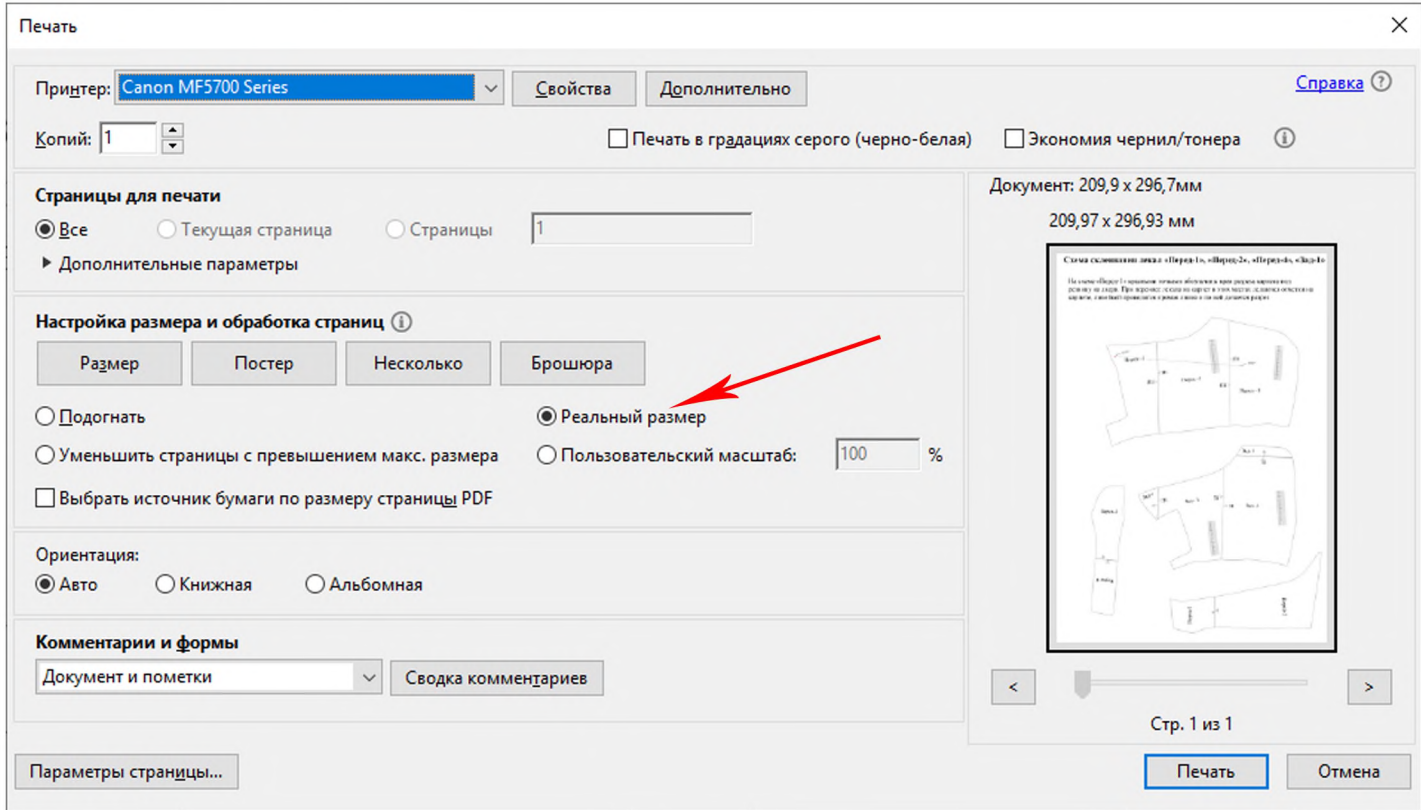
Печать

Принтер: Canon MF5700 Series
Свойства
Дополнительно
Справка
Копий: 1
Печать в градациях серого (черно-белая)
Экономия чернил/тонера

Страницы для печати
Все
Текущая страница
Страницы
1
Дополнительные параметры

Настройка размера и обработка страниц
Размер
Постер
Несколько
Брошюра
Подогнать
Реальный размер
Уменьшить страницы с превышением макс. размера
Пользовательский масштаб:
100
%
Выбрать источник бумаги по размеру страницы PDF

Ориентация:
Авто
Книжная
Альбомная

Комментарии и формы
Документ и пометки
Сводка комментариев

Документ: 209,9 x 296,7мм
209,97 x 296,93 мм

Схема склеивания листа «Перед-1», «Перед-2», «Перед-4», «Зад-1»
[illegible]

<
>
Стр. 1 из 1

Параметры страницы...
Печать
Отмена